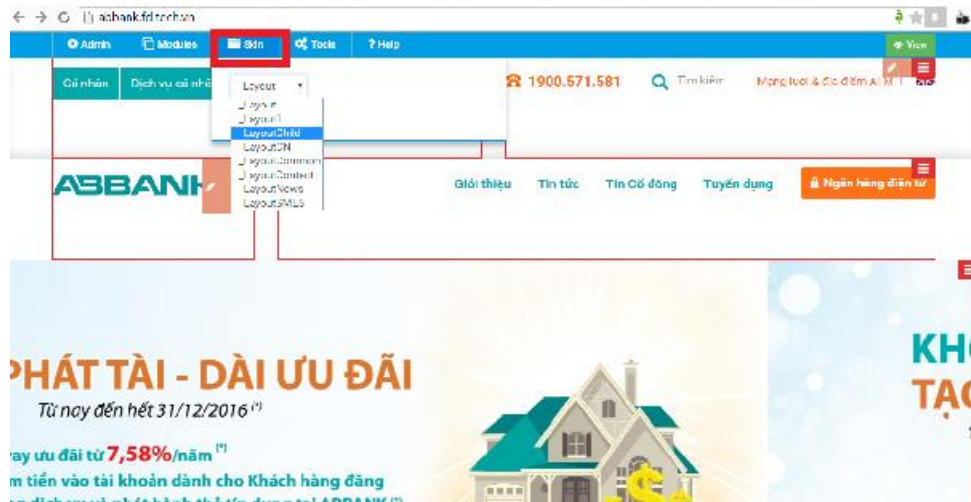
abbank.fdtech.vn

Admin Modules Skin Tools ? Help View

Cá nhân Dịch vụ cá nhân

Layout
Layout
Layout1
LayoutChild
LayoutCN
LayoutCommon
LayoutContact
LayoutNews
LayoutSMES

1900.571.581 Tìm kiếm Mạng lưới & địa điểm ATM

ABBANK

Giới thiệu Tin tức Tin Cổ đông Tuyển dụng Ngân hàng điện tử

PHÁT TÀI - DÀI ƯU ĐÃI
Từ nay đến hết 31/12/2016 (*)

ay ưu đãi từ 7,58%/năm (*)
m tiền vào tài khoản dành cho Khách hàng đăng
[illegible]

KH
TẠ